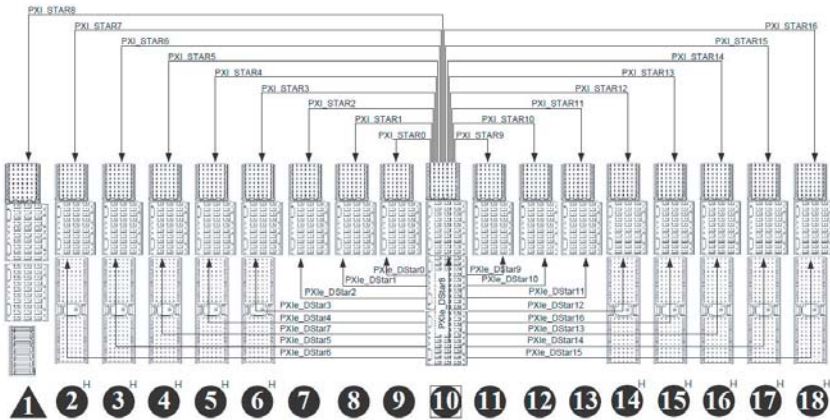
PXI_STAR8
PXI_STAR7
PXI_STAR6
PXI_STAR5
PXI_STAR4
PXI_STAR3
PXI_STAR2
PXI_STAR1
PXI_STAR0
PXI_STAR9
PXI_STAR10
PXI_STAR11
PXI_STAR12
PXI_STAR13
PXI_STAR14
PXI_STAR15
PXI_STAR16

PXIe_DStar0
PXIe_DStar1
PXIe_DStar2
PXIe_DStar3
PXIe_DStar4
PXIe_DStar7
PXIe_DStar5
PXIe_DStar6
PXIe_DStar8
PXIe_DStar9
PXIe_DStar10
PXIe_DStar11
PXIe_DStar12
PXIe_DStar16
PXIe_DStar13
PXIe_DStar14
PXIe_DStar15

1 2 H 3 H 4 H 5 H 6 H 7 8 9 10 11 12 13 14 H 15 H 16 H 17 H 18 H